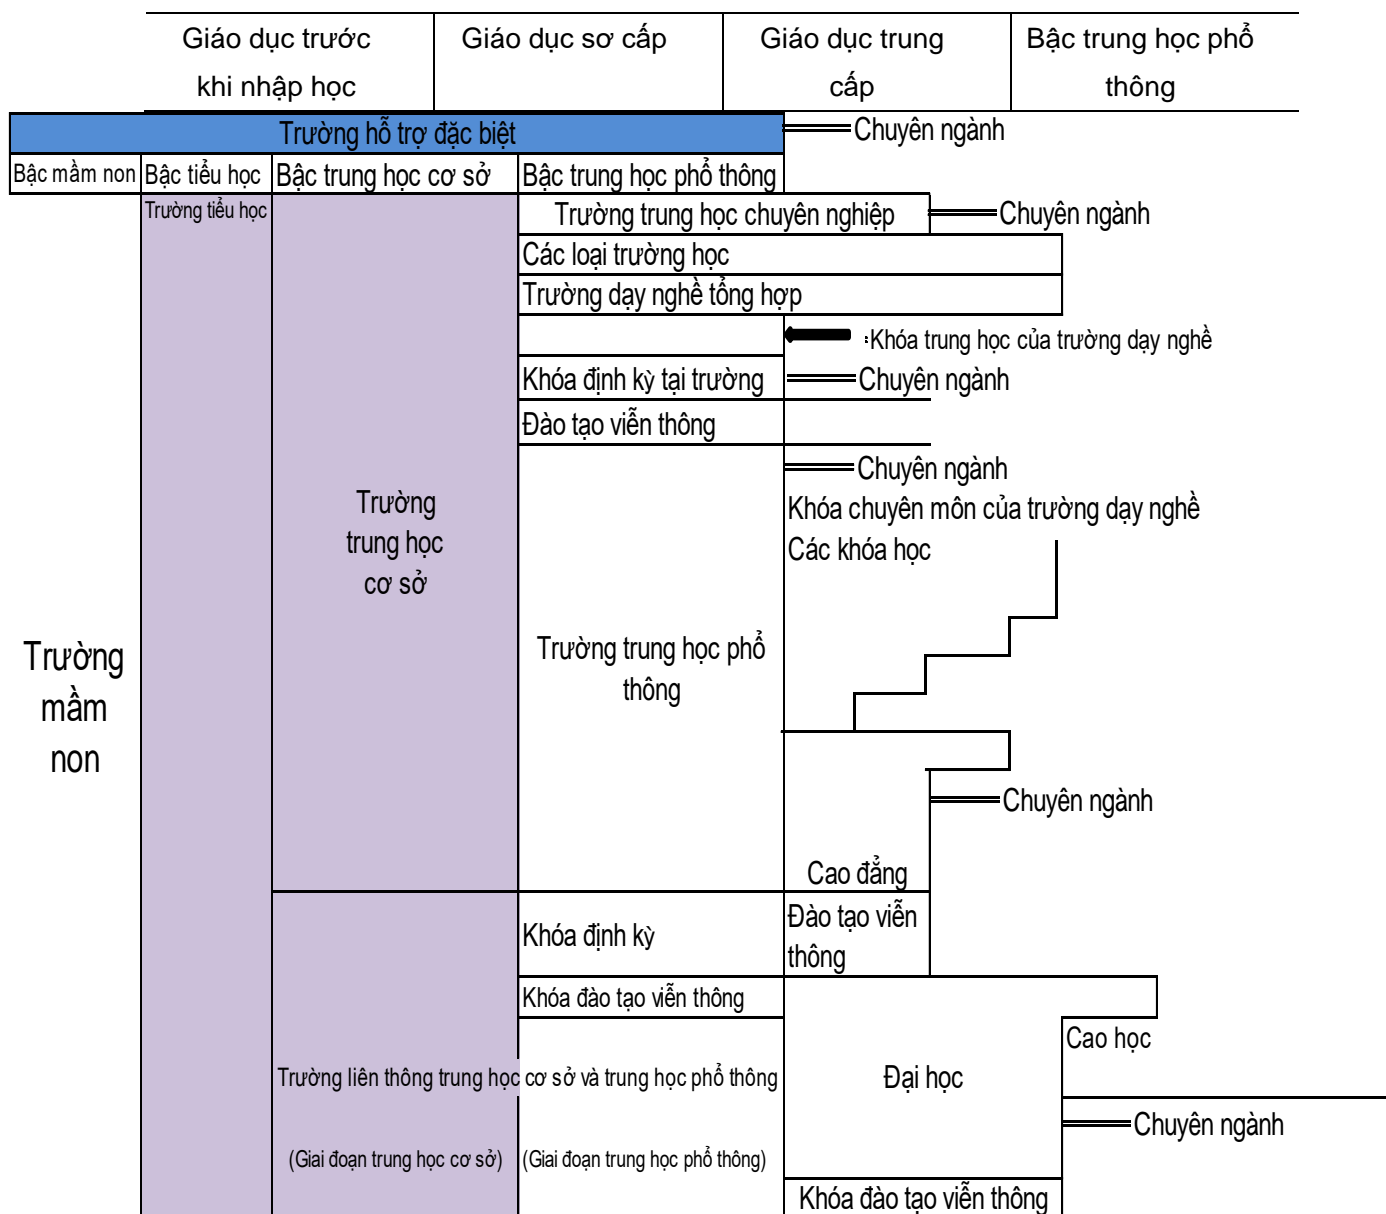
Giáo dục trước khi nhập học

Giáo dục sơ cấp

Giáo dục trung cấp

Bậc trung học phổ thông

Trường hỗ trợ đặc biệt

Chuyên ngành

Bậc mầm non

Bậc tiểu học

Bậc trung học cơ sở

Bậc trung học phổ thông

Trường tiểu học

Trường trung học chuyên nghiệp

Chuyên ngành

Các loại trường học

Trường dạy nghề tổng hợp

Khóa trung học của trường dạy nghề

Khóa định kỳ tại trường

Chuyên ngành

Đào tạo viễn thông

Chuyên ngành

Khóa chuyên môn của trường dạy nghề

Các khóa học

Trường trung học cơ sở

Trường mầm non

Trường trung học phổ thông

Chuyên ngành

Cao đẳng

Khóa định kỳ

Đào tạo viễn thông

Khóa đào tạo viễn thông

Cao học

Trường liên thông trung học cơ sở và trung học phổ thông

Đại học

Chuyên ngành

(Giai đoạn trung học cơ sở)

(Giai đoạn trung học phổ thông)

Khóa đào tạo viễn thông